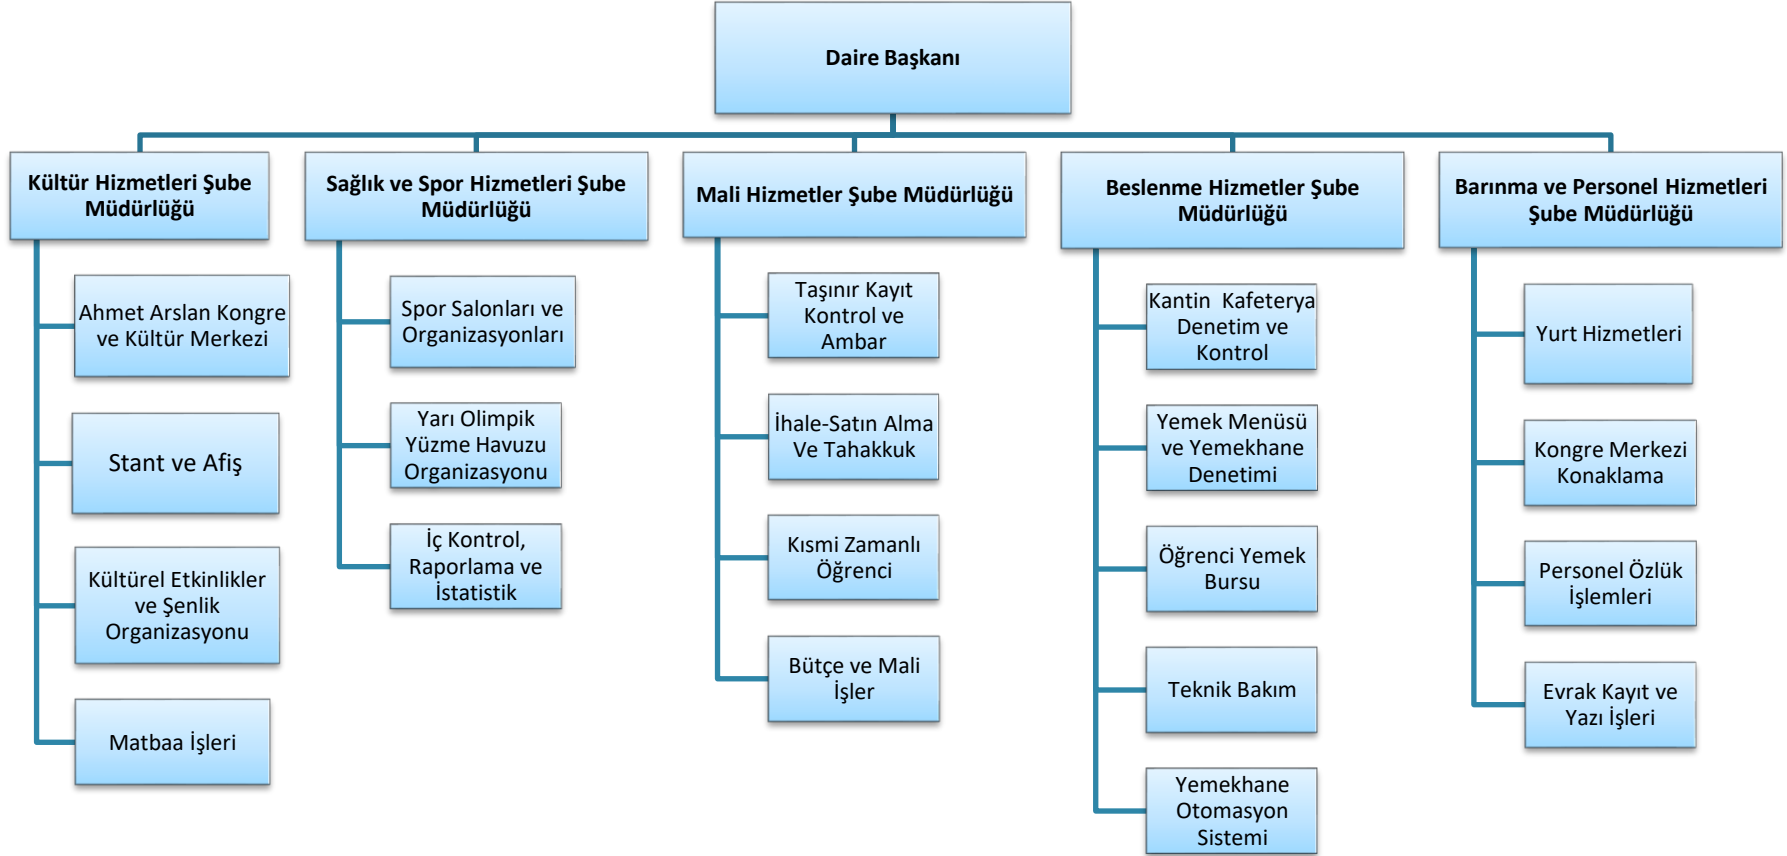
Daire Başkanı

Kültür Hizmetleri Şube Müdürlüğü

Ahmet Arslan Kongre ve Kültür Merkezi

Stant ve Afiş

Kültürel Etkinlikler ve Şenlik Organizasyonu

Matbaa İşleri

Sağlık ve Spor Hizmetleri Şube Müdürlüğü

Spor Salonları ve Organizasyonları

Yarı Olimpik Yüzme Havuzu Organizasyonu

İç Kontrol, Raporlama ve İstatistik

Mali Hizmetler Şube Müdürlüğü

Taşınır Kayıt Kontrol ve Ambar

İhale-Satın Alma Ve Tahakkuk

Kısmi Zamanlı Öğrenci

Bütçe ve Mali İşler

Beslenme Hizmetler Şube Müdürlüğü

Kantin Kafeterya Denetim ve Kontrol

Yemek Menüsü ve Yemekhane Denetimi

Öğrenci Yemek Bursu

Teknik Bakım

Yemekhane Otomasyon Sistemi

Barınma ve Personel Hizmetleri Şube Müdürlüğü

Yurt Hizmetleri

Kongre Merkezi Konaklama

Personel Özlük İşlemleri

Evrak Kayıt ve Yazı İşleri